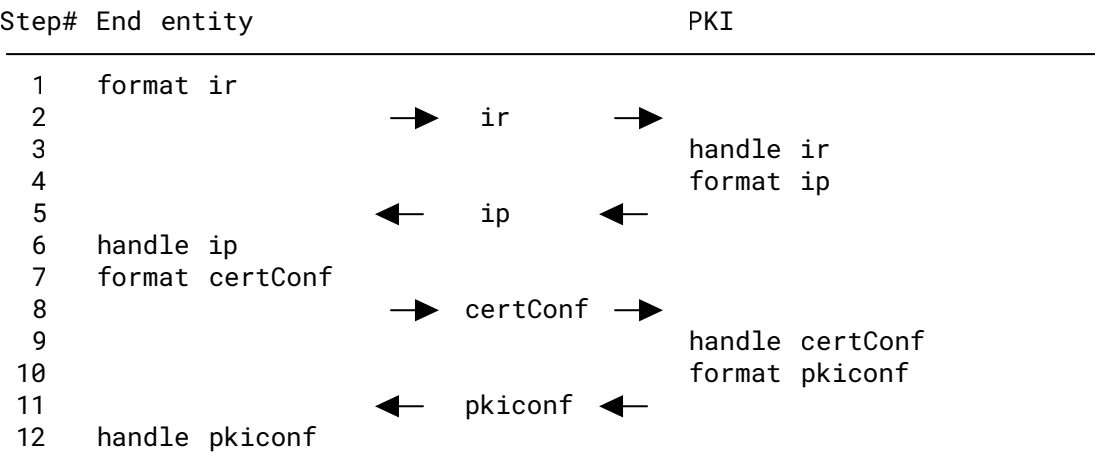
| Step# | End entity | | PKI |
|---|---|---|---|
| 1 | format ir | | |
| 2 | | → ir → | |
| 3 | | | handle ir |
| 4 | | | format ip |
| 5 | | ← ip ← | |
| 6 | handle ip | | |
| 7 | format certConf | | |
| 8 | | → certConf → | |
| 9 | | | handle certConf |
| 10 | | | format pkiconf |
| 11 | | ← pkiconf ← | |
| 12 | handle pkiconf | | |